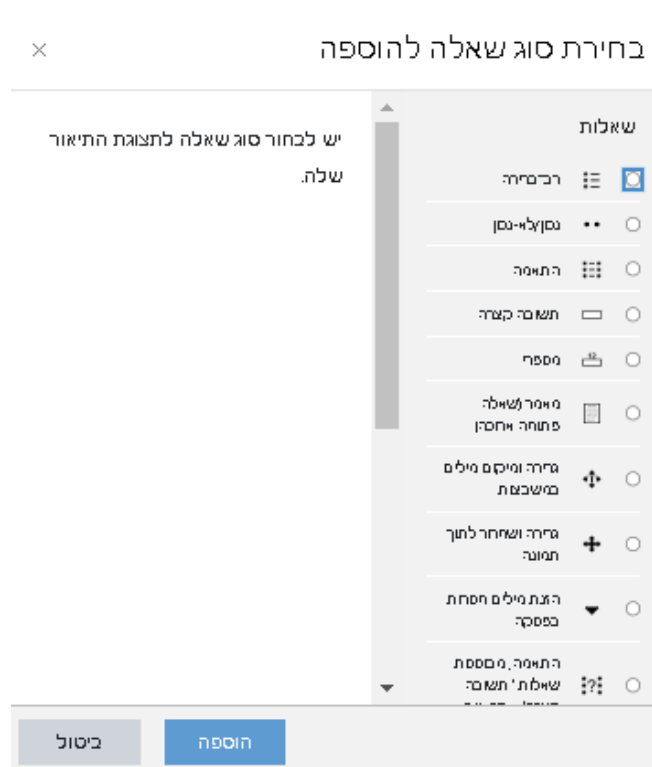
בחירת סוג שאלה להוספה
×

שאלות

רב־ברירה
נכון/לא־נכון
התאמה
תשובה קצרה
מספרי
מאמר (שאלה פתוחה אחסון)
גרירה ומיקום מילים במשבצות
גרירה ושחרור לתוך תמונה
הצגת מילים חסרות בפסקה
התאמה, מבוססת שאלות 'תשובה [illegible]

יש לבחור סוג שאלה לתצוגת התיאור שלה.

הוספה
ביטול